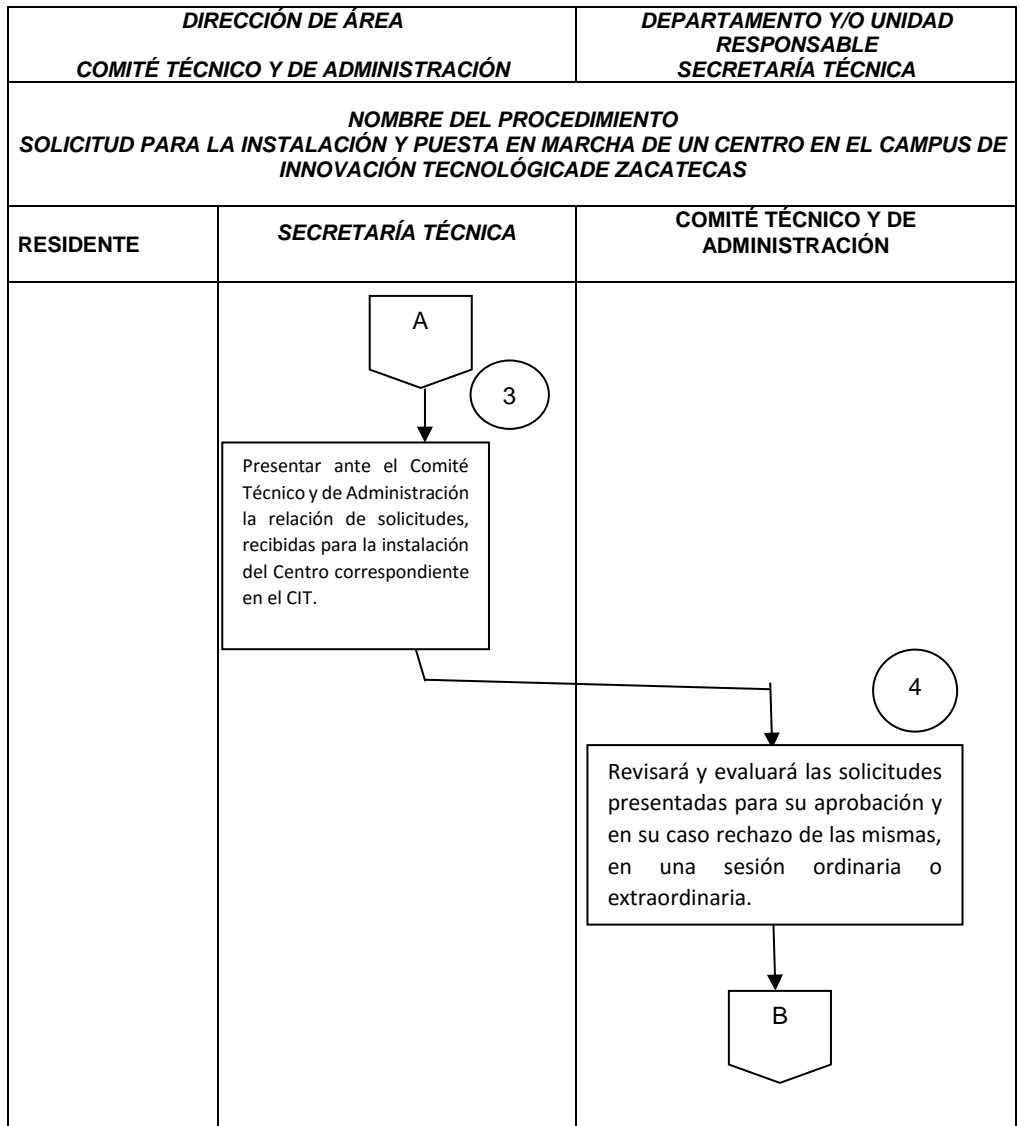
DIRECCIÓN DE ÁREA

COMITÉ TÉCNICO Y DE ADMINISTRACIÓN

DEPARTAMENTO Y/O UNIDAD RESPONSABLE
SECRETARÍA TÉCNICA

NOMBRE DEL PROCEDIMIENTO
SOLICITUD PARA LA INSTALACIÓN Y PUESTA EN MARCHA DE UN CENTRO EN EL CAMPUS DE INNOVACIÓN TECNOLÓGICADE ZACATECAS

| RESIDENTE | SECRETARÍA TÉCNICA | COMITÉ TÉCNICO Y DE ADMINISTRACIÓN |
|---|---|---|

A

3

Presentar ante el Comité Técnico y de Administración la relación de solicitudes, recibidas para la instalación del Centro correspondiente en el CIT.

4

Revisará y evaluará las solicitudes presentadas para su aprobación y en su caso rechazo de las mismas, en una sesión ordinaria o extraordinaria.

B